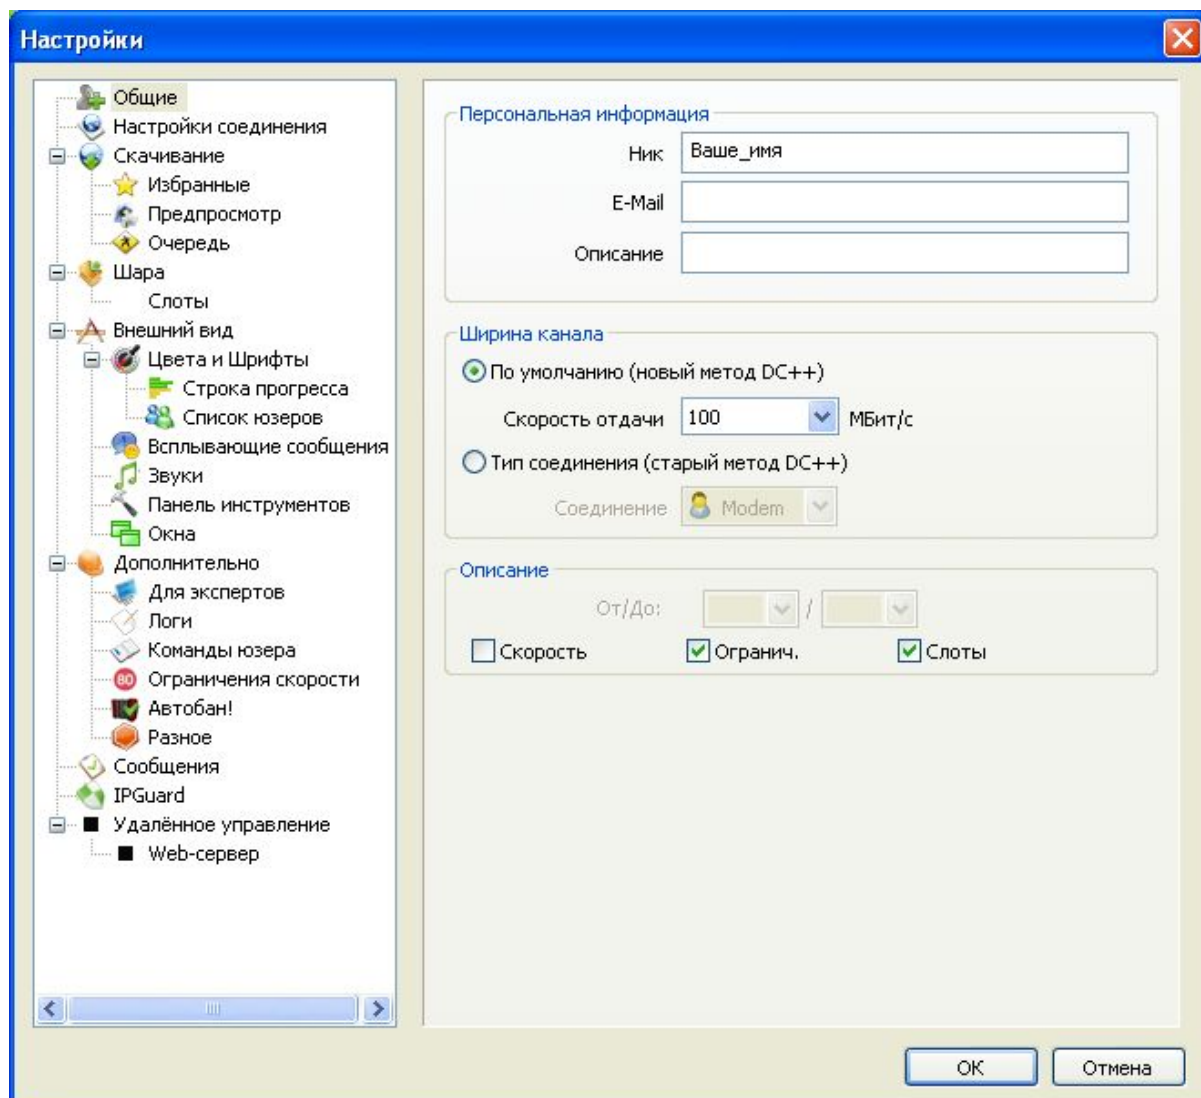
Настройки

Общие
Настройки соединения
Скачивание
Избранные
Предпросмотр
Очередь
Шара
Слоты
Внешний вид
Цвета и Шрифты
Строка прогресса
Список юзеров
Всплывающие сообщения
Звуки
Панель инструментов
Окна
Дополнительно
Для экспертов
Логи
Команды юзера
80 Ограничения скорости
Автобан!
Разное
Сообщения
IPGuard
Удалённое управление
Web-сервер

Персональная информация
Ник Ваше_имя
E-Mail
Описание

Ширина канала
По умолчанию (новый метод DC++)
Скорость отдачи 100 МБит/с
Тип соединения (старый метод DC++)
Соединение Modem

Описание
От/До: /
Скорость
Огранич.
Слоты

OK
Отмена